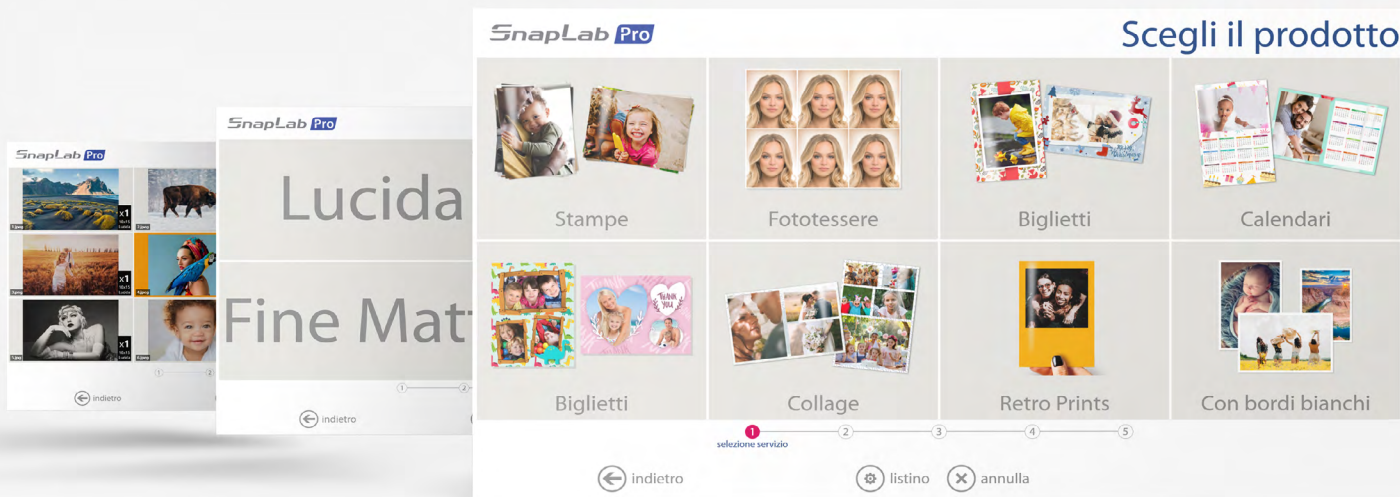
SnapLab Pro

x1
x1
x1

1
2

indietro

SnapLab Pro

Lucida

Fine Matt

1
2

indietro

SnapLab Pro

Scegli il prodotto

Stampe

Fototessere

Biglietti

Calendari

Biglietti

Collage

Retro Prints

Con bordi bianchi

1
selezione servizio
2
3
4
5

indietro

listino

annulla